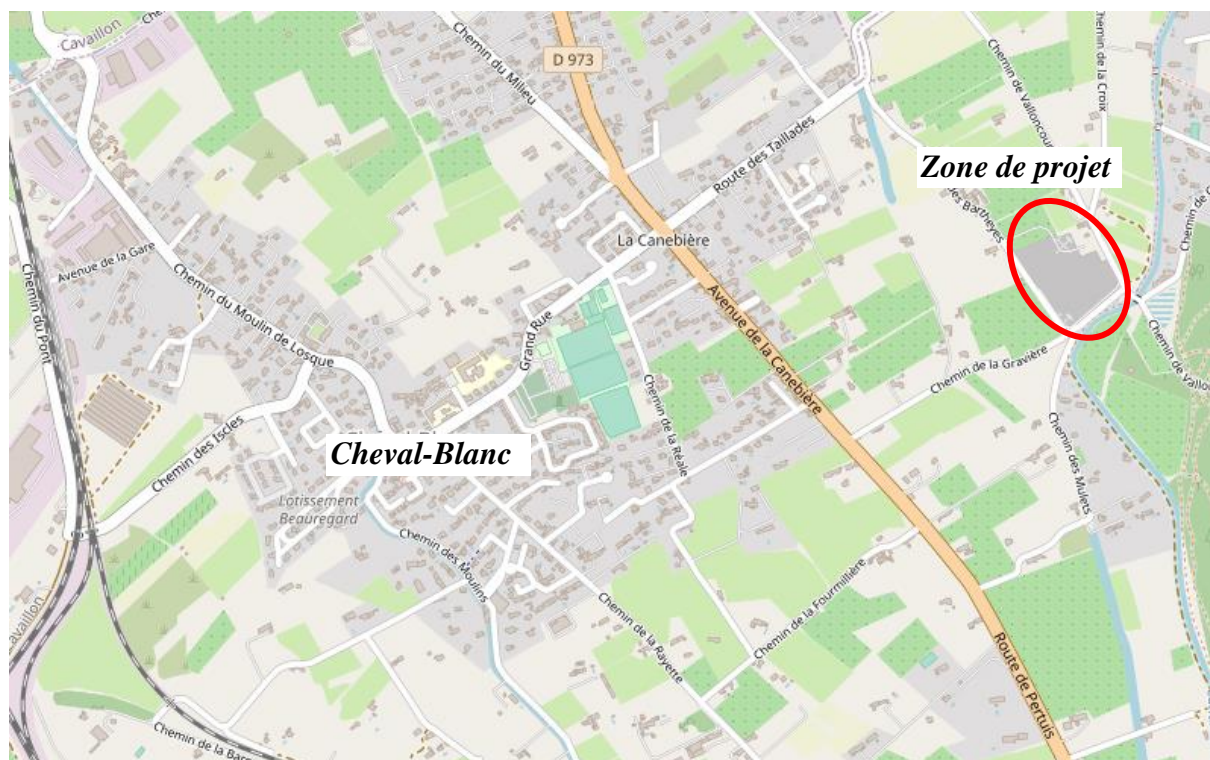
Cavaillon

Chemin du Milieu

D 973

Chemin de Valloncourt

Chemin de la Croix

Zone de projet

Route des Taillades

Chemin des Bartheyes

La Canebière

Avenue de la Gare

Chemin du Moulin de Losque

Chemin du Pont

Grand Rue

Avenue de la Canebière

Chemin de la Gravière

Chemin de Vallon

Chemin de

Chemin de la Réale

Chemin des Iscles

Cheval-Blanc

Lotissement Beauregard

Chemin des Moulins

Chemin des Mulets

Chemin de la Fourmillière

Chemin de la Rayette

Route de Pertuis

Cavaillon

Chemin de la Bar